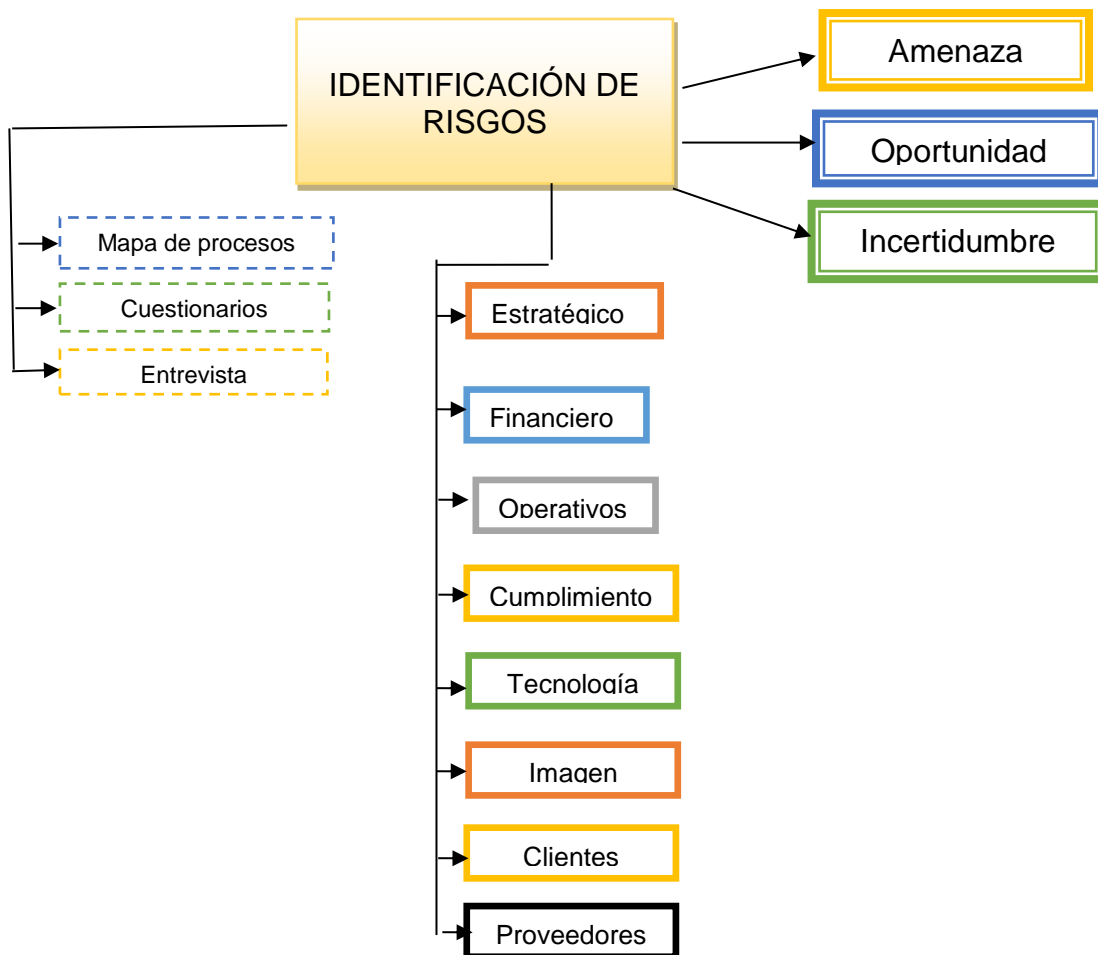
IDENTIFICACIÓN DE RISGOS

Amenaza

Oportunidad

Incertidumbre

Mapa de procesos

Cuestionarios

Entrevista

Estratégico

Financiero

Operativos

Cumplimiento

Tecnología

Imagen

Clientes

Proveedores